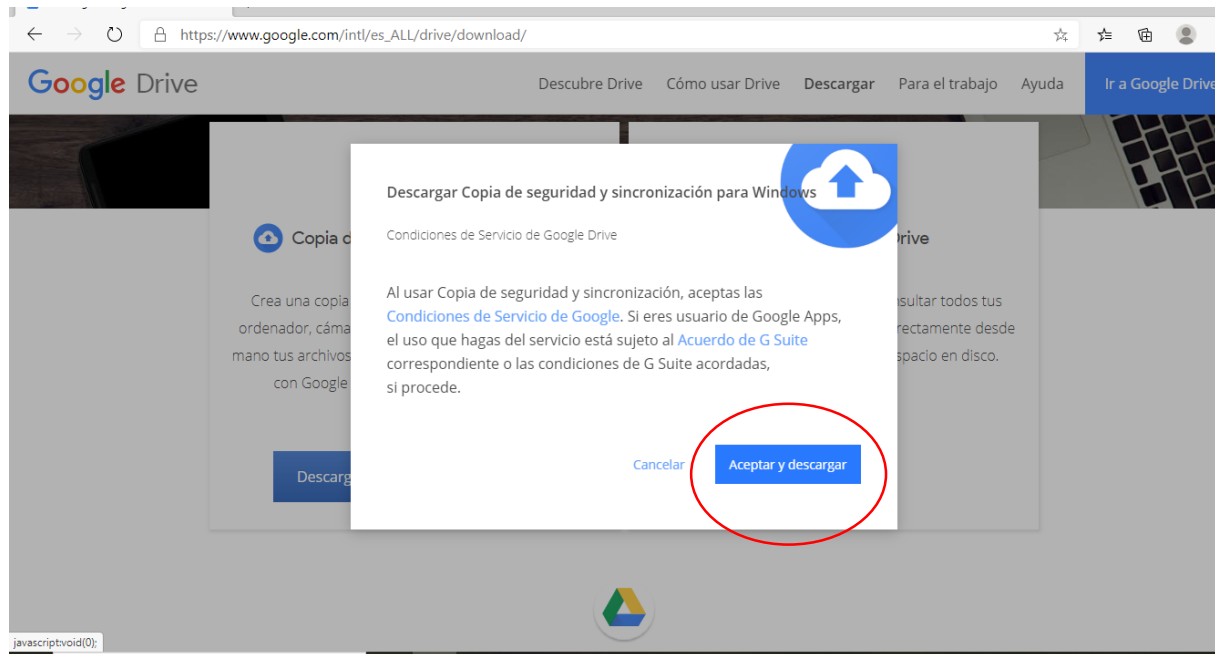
https://www.google.com/intl/es_ALL/drive/download/

Google Drive

Descubre Drive Cómo usar Drive Descargar Para el trabajo Ayuda Ir a Google Drive

Copia d

Crea una copia
ordenador, cáma
mano tus archivos
con Google

Descarg

Drive

nsultar todos tus
rectamente desde
spacio en disco.

Descargar Copia de seguridad y sincronización para Windows

Condiciones de Servicio de Google Drive

Al usar Copia de seguridad y sincronización, aceptas las Condiciones de Servicio de Google. Si eres usuario de Google Apps, el uso que hagas del servicio está sujeto al Acuerdo de G Suite correspondiente o las condiciones de G Suite acordadas, si procede.

Cancelar

Aceptar y descargar

javascript:void(0);